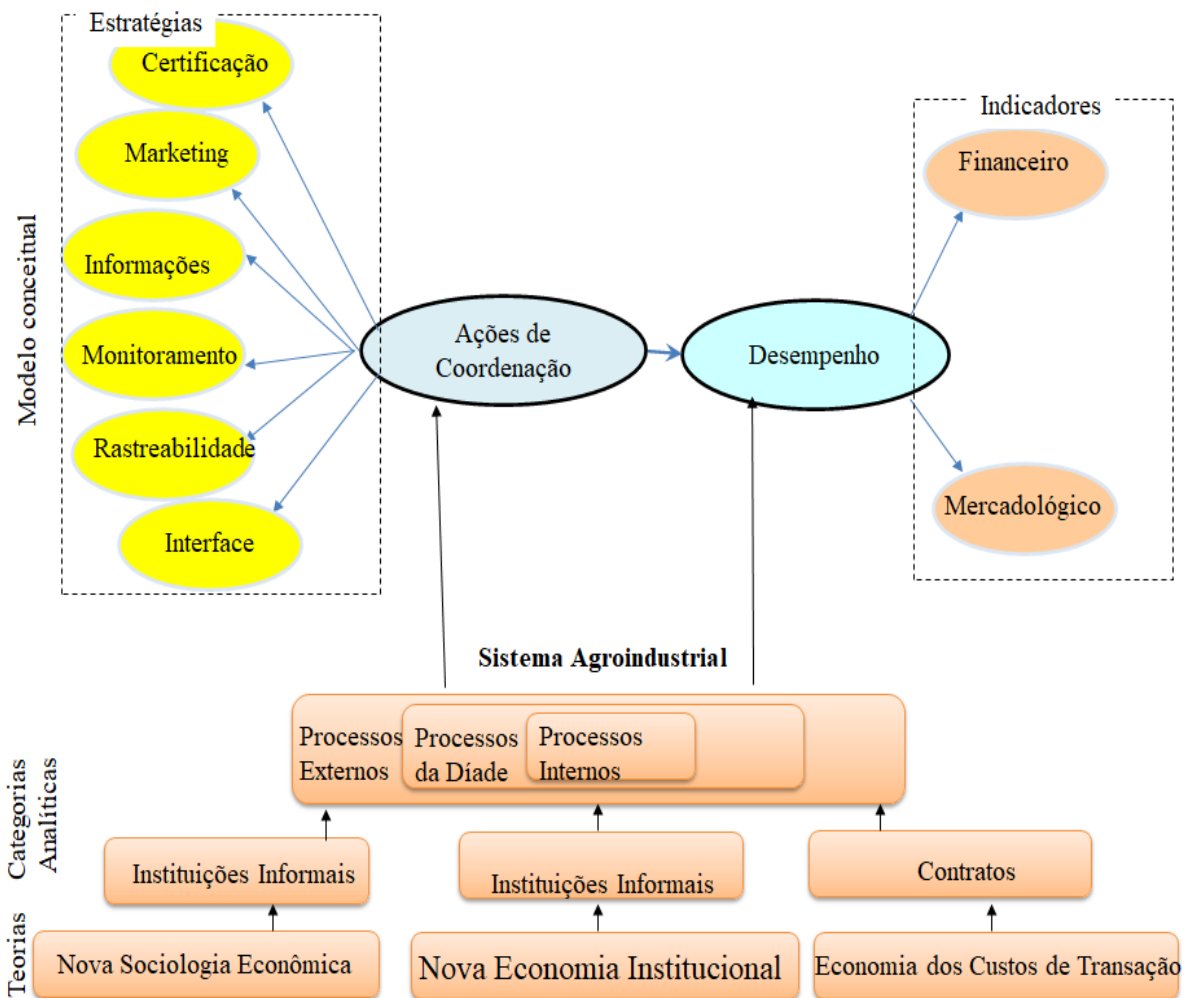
Estratégias
Certificação
Marketing
Informações
Monitoramento
Rastreabilidade
Interface
Modelo conceitual
Ações de Coordenação
Desempenho
Indicadores
Financeiro
Mercadológico
Sistema Agroindustrial
Processos Externos
Processos da Díade
Processos Internos
Categorias Analíticas
Instituições Informais
Instituições Informais
Contratos
Teorias
Nova Sociologia Econômica
Nova Economia Institucional
Economia dos Custos de Transação